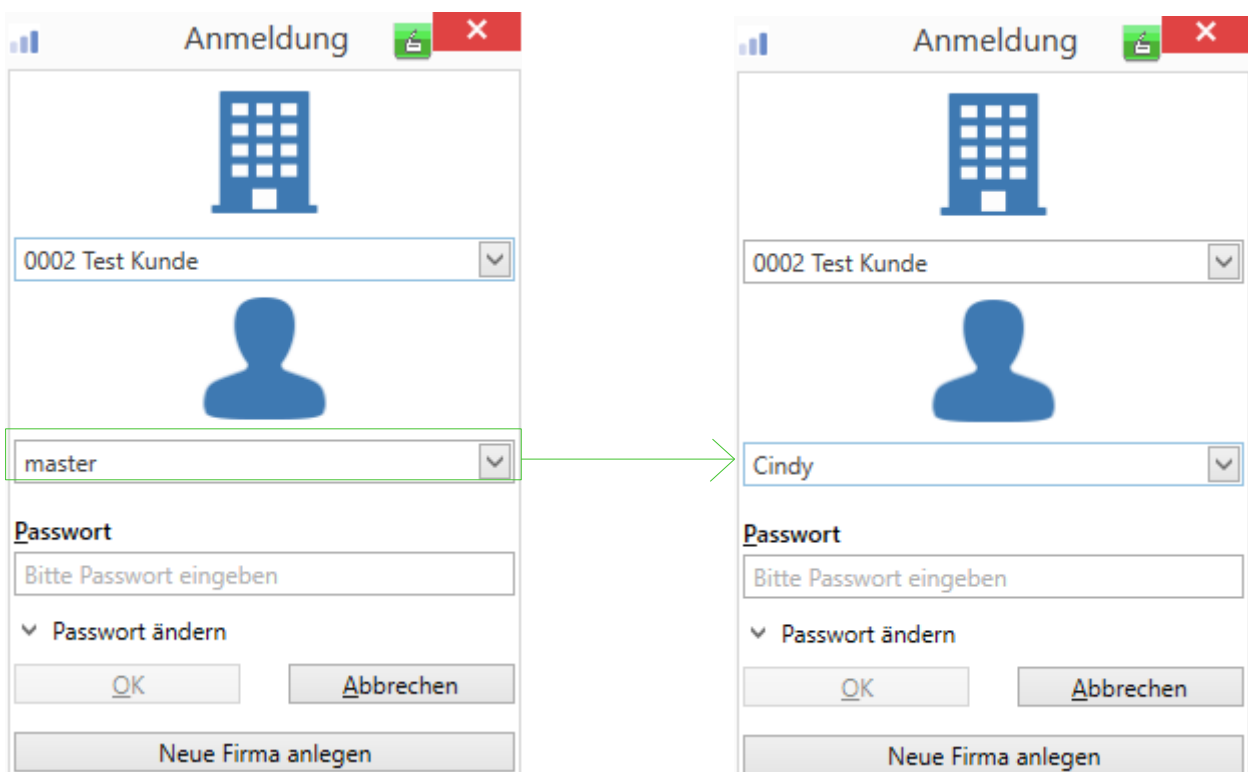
Anmeldung

0002 Test Kunde

master

Passwort

Bitte Passwort eingeben

Passwort ändern

OK

Abbrechen

Neue Firma anlegen

Anmeldung

0002 Test Kunde

Cindy

Passwort

Bitte Passwort eingeben

Passwort ändern

OK

Abbrechen

Neue Firma anlegen